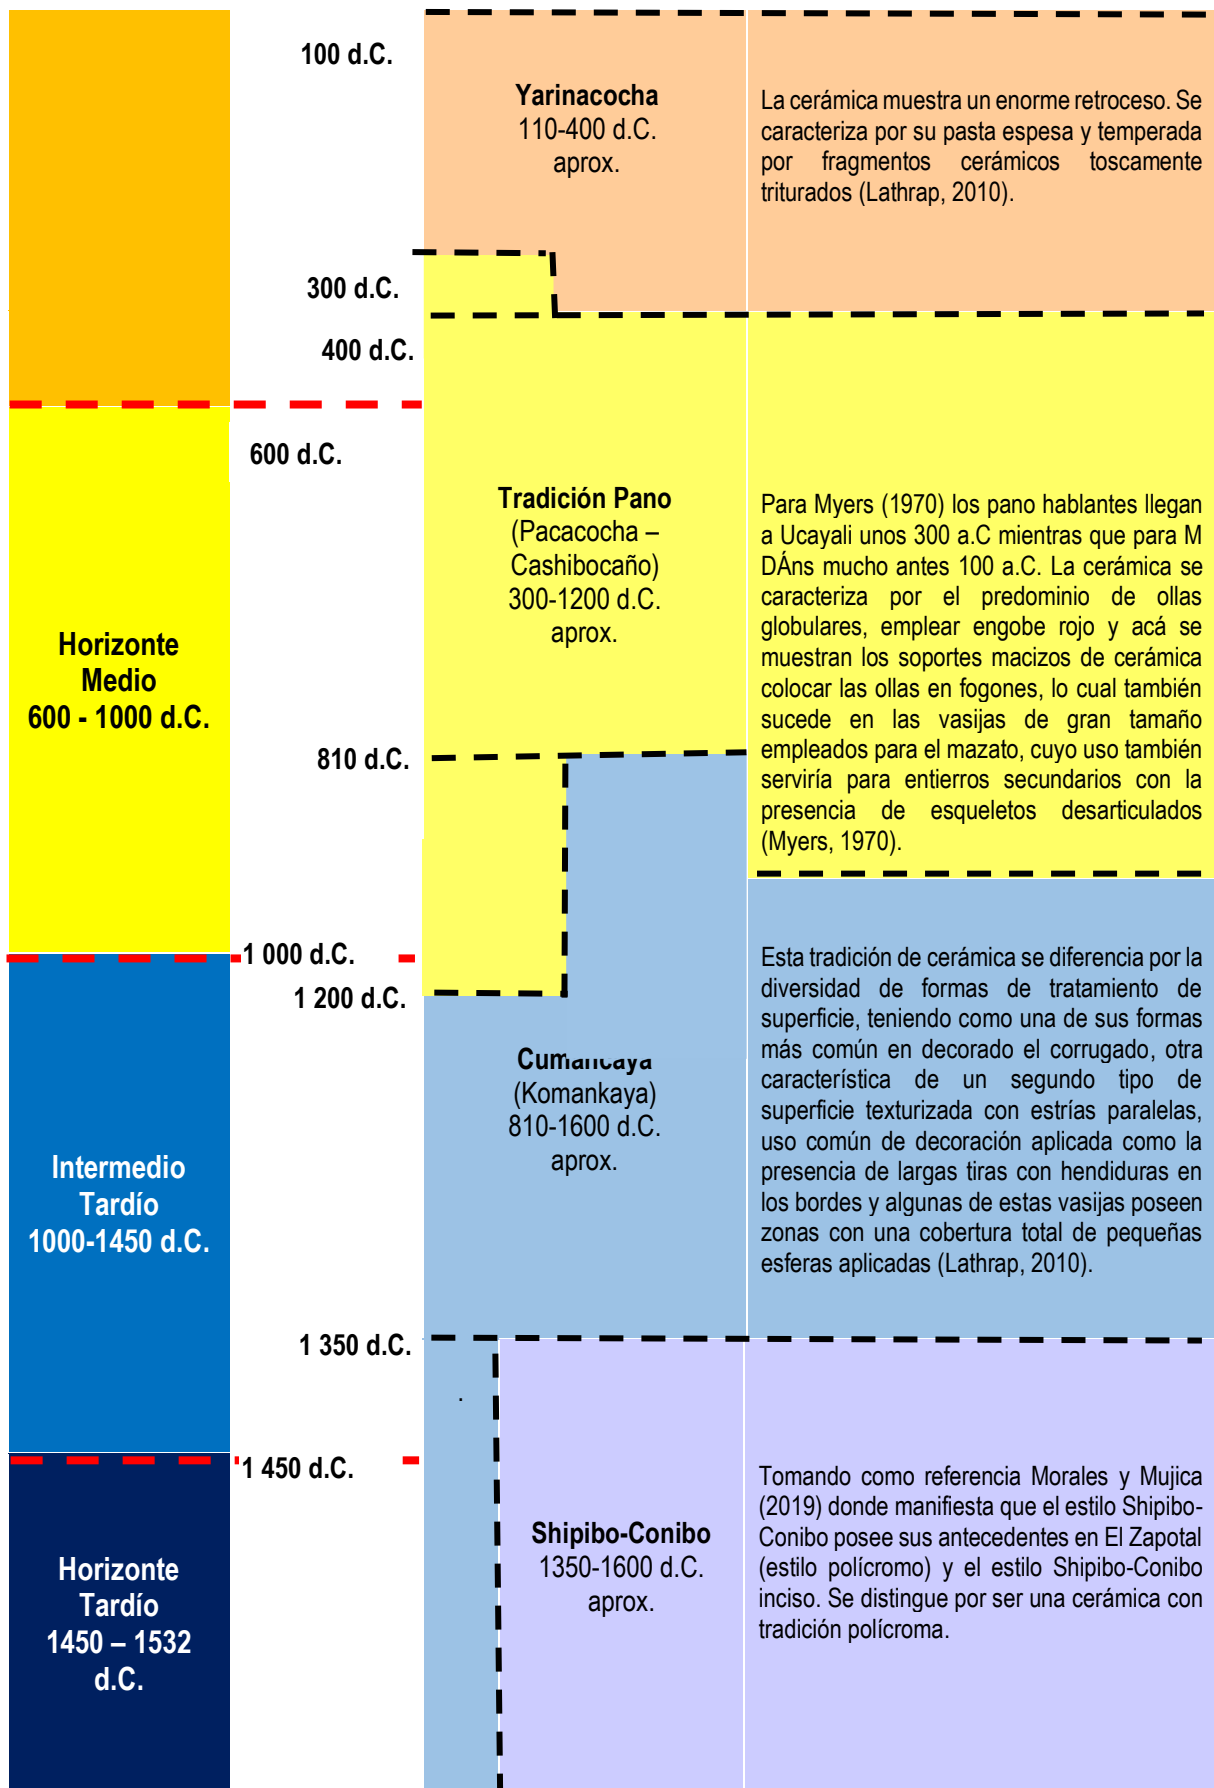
100 d.C.

Yarinacocha
110-400 d.C.
aprox.

La cerámica muestra un enorme retroceso. Se caracteriza por su pasta espesa y temperada por fragmentos cerámicos toscamente triturados (Lathrap, 2010).

300 d.C.

400 d.C.

600 d.C.

Horizonte Medio
600 - 1000 d.C.

Tradición Pano
(Pacacocha – Cashibocaño)
300-1200 d.C.
aprox.

Para Myers (1970) los pano hablantes llegan a Ucayali unos 300 a.C mientras que para M DÁns mucho antes 100 a.C. La cerámica se caracteriza por el predominio de ollas globulares, emplear engobe rojo y acá se muestran los soportes macizos de cerámica colocar las ollas en fogones, lo cual también sucede en las vasijas de gran tamaño empleados para el mazato, cuyo uso también serviría para entierros secundarios con la presencia de esqueletos desarticulados (Myers, 1970).

810 d.C.

1 000 d.C.

1 200 d.C.

Intermedio Tardío
1000-1450 d.C.

Cum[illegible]
(Komankaya)
810-1600 d.C.
aprox.

Esta tradición de cerámica se diferencia por la diversidad de formas de tratamiento de superficie, teniendo como una de sus formas más común en decorado el corrugado, otra característica de un segundo tipo de superficie texturizada con estrías paralelas, uso común de decoración aplicada como la presencia de largas tiras con hendiduras en los bordes y algunas de estas vasijas poseen zonas con una cobertura total de pequeñas esferas aplicadas (Lathrap, 2010).

1 350 d.C.

1 450 d.C.

Horizonte Tardío
1450 – 1532 d.C.

Shipibo-Conibo
1350-1600 d.C.
aprox.

Tomando como referencia Morales y Mujica (2019) donde manifiesta que el estilo Shipibo-Conibo posee sus antecedentes en El Zapotal (estilo polícromo) y el estilo Shipibo-Conibo inciso. Se distingue por ser una cerámica con tradición polícroma.